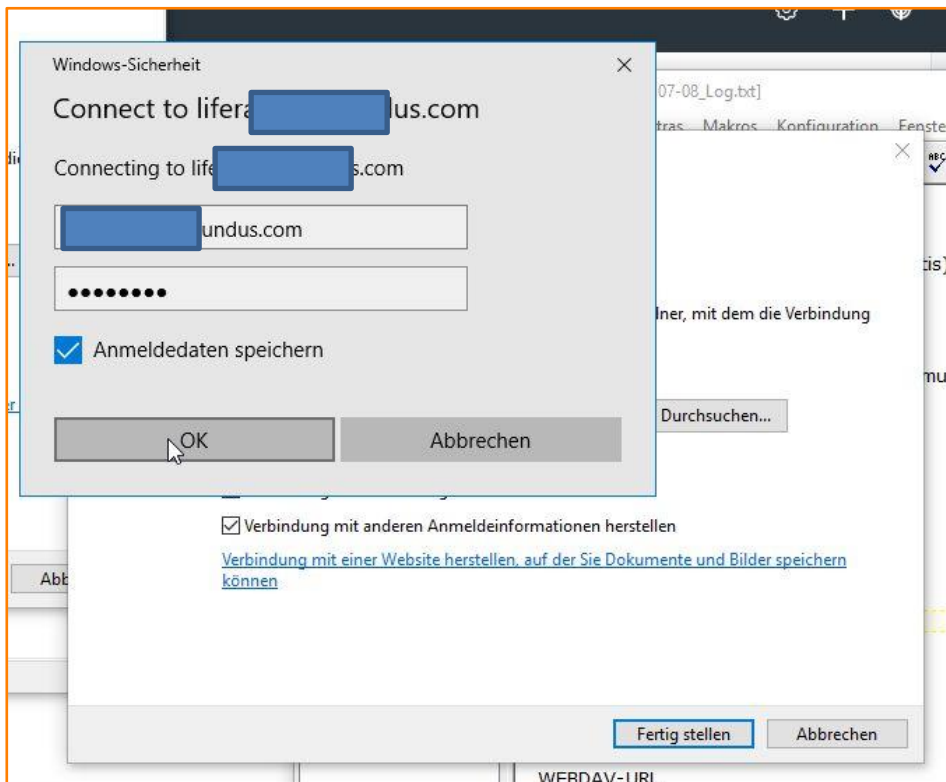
Windows-Sicherheit

Connect to lifera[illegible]lus.com

Connecting to life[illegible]s.com

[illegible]undus.com

••••••••

Anmeldedaten speichern

OK

Abbrechen

07-08_Log.txt]

tras Makros Konfiguration Fenste

tis)

lner, mit dem die Verbindung

mu

Durchsuchen...

Verbindung mit anderen Anmeldeinformationen herstellen

Verbindung mit einer Website herstellen, auf der Sie Dokumente und Bilder speichern können

Abb

Fertig stellen

Abbrechen

WEBDAV-URL